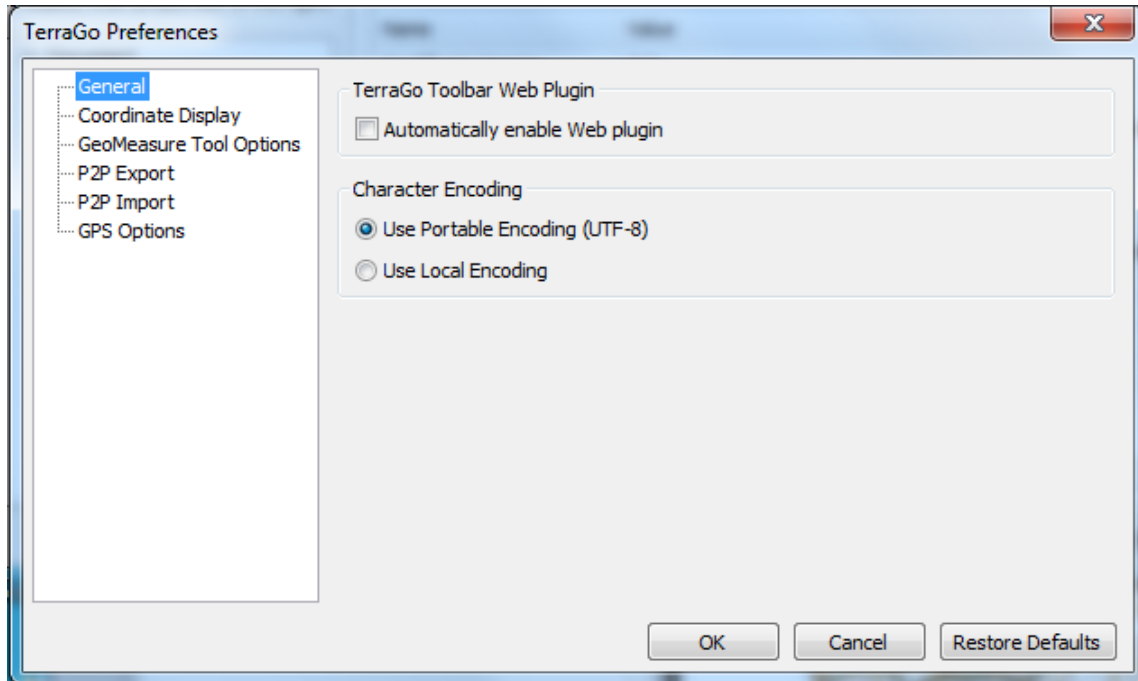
TerraGo Preferences

General
Coordinate Display
GeoMeasure Tool Options
P2P Export
P2P Import
GPS Options

TerraGo Toolbar Web Plugin
Automatically enable Web plugin

Character Encoding
Use Portable Encoding (UTF-8)
Use Local Encoding

OK
Cancel
Restore Defaults